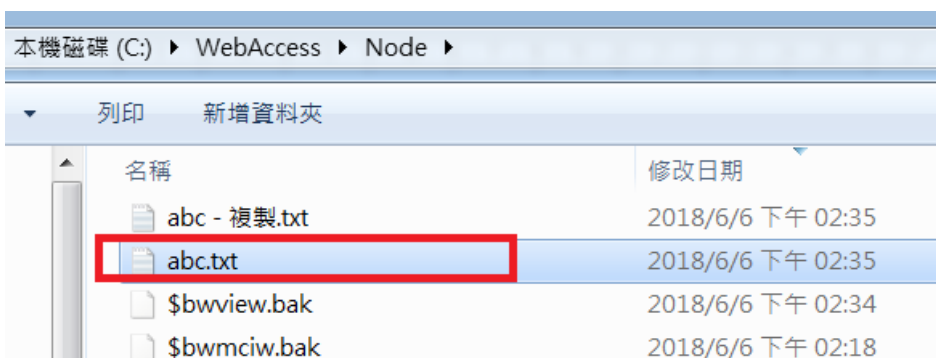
本機磁碟 (C:) ▸ WebAccess ▸ Node ▸

列印 新增資料夾

| 名稱 | 修改日期 |
|---|---|
| abc - 複製.txt | 2018/6/6 下午 02:35 |
| abc.txt | 2018/6/6 下午 02:35 |
| $bwview.bak | 2018/6/6 下午 02:34 |
| $bwmciw.bak | 2018/6/6 下午 02:18 |